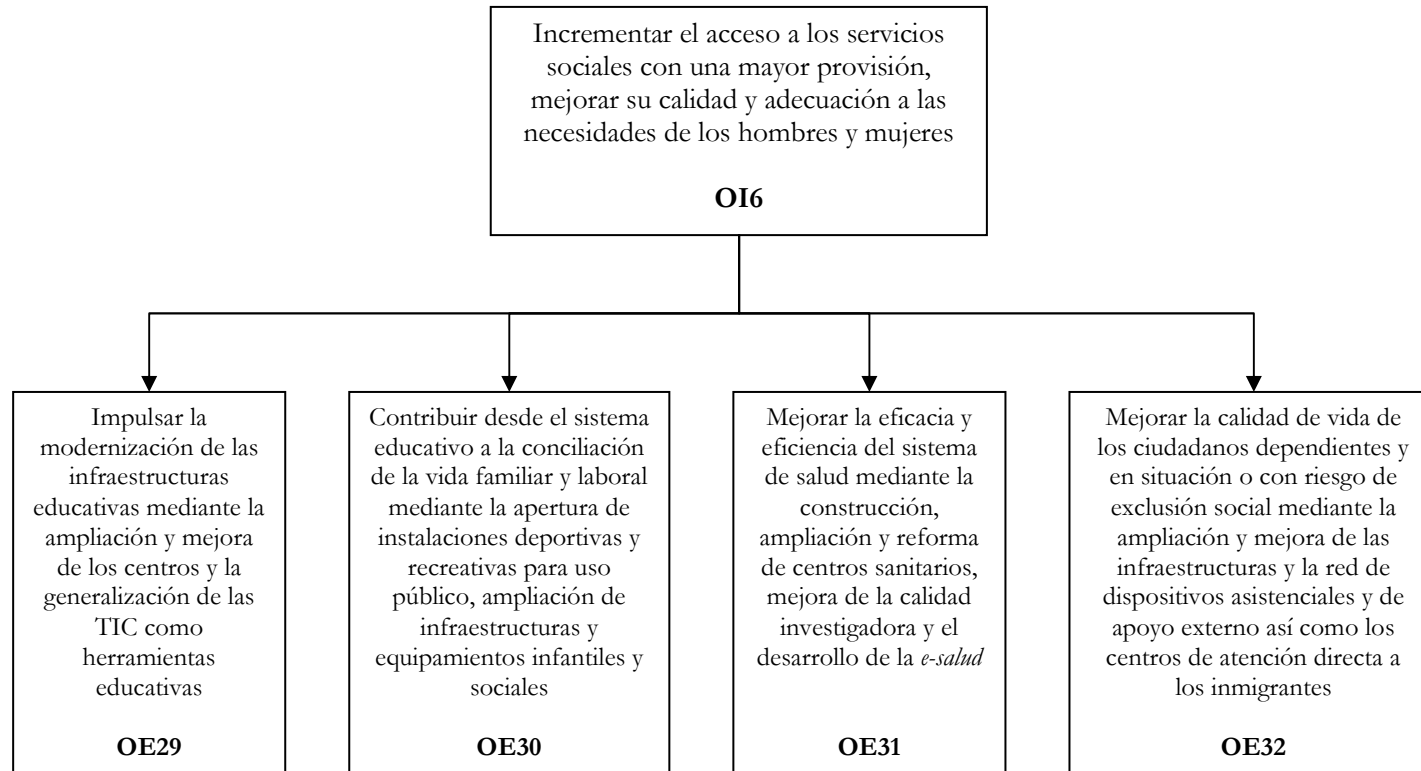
Incrementar el acceso a los servicios sociales con una mayor provisión, mejorar su calidad y adecuación a las necesidades de los hombres y mujeres

OI6

Impulsar la modernización de las infraestructuras educativas mediante la ampliación y mejora de los centros y la generalización de las TIC como herramientas educativas

OE29

Contribuir desde el sistema educativo a la conciliación de la vida familiar y laboral mediante la apertura de instalaciones deportivas y recreativas para uso público, ampliación de infraestructuras y equipamientos infantiles y sociales

OE30

Mejorar la eficacia y eficiencia del sistema de salud mediante la construcción, ampliación y reforma de centros sanitarios, mejora de la calidad investigadora y el desarrollo de la e-salud

OE31

Mejorar la calidad de vida de los ciudadanos dependientes y en situación o con riesgo de exclusión social mediante la ampliación y mejora de las infraestructuras y la red de dispositivos asistenciales y de apoyo externo así como los centros de atención directa a los inmigrantes

OE32